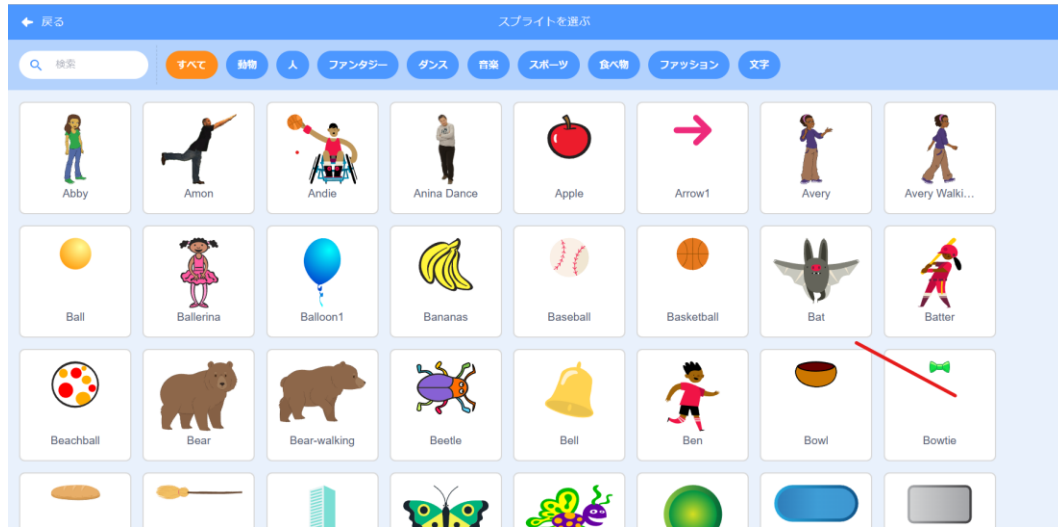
← 戻る

スプライトを選ぶ

検索

すべて
動物
人
ファンタジー
ダンス
音楽
スポーツ
食べ物
ファッション
文字

Abby
Amon
Andie
Anina Dance
Apple
Arrow1
Avery
Avery Walki...

Ball
Ballerina
Balloon1
Bananas
Baseball
Basketball
Bat
Batter

Beachball
Bear
Bear-walking
Beetle
Bell
Ben
Bowl
Bowtie